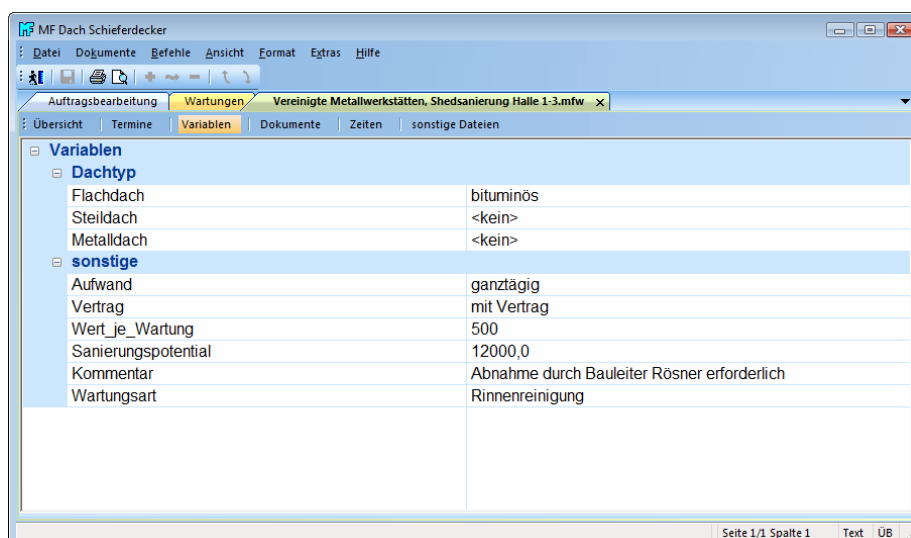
MF Dach Schieferdecker

Datei Dokumente Befehle Ansicht Format Extras Hilfe

Auftragsbearbeitung | Wartungen | Vereinigte Metallwerkstätten, Shedsanierung Halle 1-3.mfw ×

Übersicht | Termine | Variablen | Dokumente | Zeiten | sonstige Dateien

Variablen
Dachtyp

| | |
|---|---|
| Flachdach | bituminös |
| Steildach | <kein> |
| Metalldach | <kein> |

sonstige

| | |
|---|---|
| Aufwand | ganztägig |
| Vertrag | mit Vertrag |
| Wert_je_Wartung | 500 |
| Sanierungspotential | 12000,0 |
| Kommentar | Abnahme durch Bauleiter Rösner erforderlich |
| Wartungsart | Rinnenreinigung |

Seite 1/1 Spalte 1 | Text | ÜB